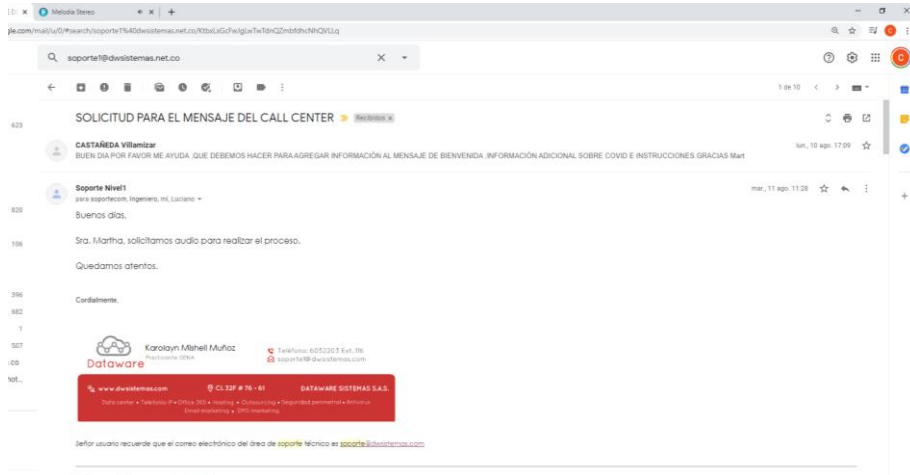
Melodia Stereo

ple.com/mail/u/0/#search/soporte1%40dwsistemas.net.co/KtbxLxGcFwlgLwTwTdnQZmbfdhcNhQVLLq

soporte1@dwsistemas.net.co

1 de 10

623

SOLICITUD PARA EL MENSAJE DEL CALL CENTER Recibidos x

CASTAÑEDA Villamizar
BUEN DIA POR FAVOR ME AYUDA .QUE DEBEMOS HACER PARA AGREGAR INFORMACIÓN AL MENSAJE DE BIENVENIDA .INFORMACIÓN ADICIONAL SOBRE COVID E INSTRUCCIONES GRACIAS Mart

lun., 10 ago. 17:09

Soporte Nivel1
para soportecom, Ingeniero, mí, Luciano

mar., 11 ago. 11:28

820

Buenos días,

106

Sra. Martha, solicitamos audio para realizar el proceso.

Quedamos atentos.

396

Cordialmente,

682

1

507

.co

Karolayn Mishell Muñoz
Practicante SENA
Dataware

Teléfono: 6052203 Ext. 116
soporte1@dwsistemas.com

www.dwsistemas.com
Cl 32F # 76 - 61
DATAWARE SISTEMAS S.A.S.
Data center • Telefonía IP • Office 365 • Hosting • Outsourcing • Seguridad perimetral • Antivirus
Email marketing • SMS marketing

Señor usuario recuerde que el correo electrónico del área de soporte técnico es soporte@dwsistemas.com